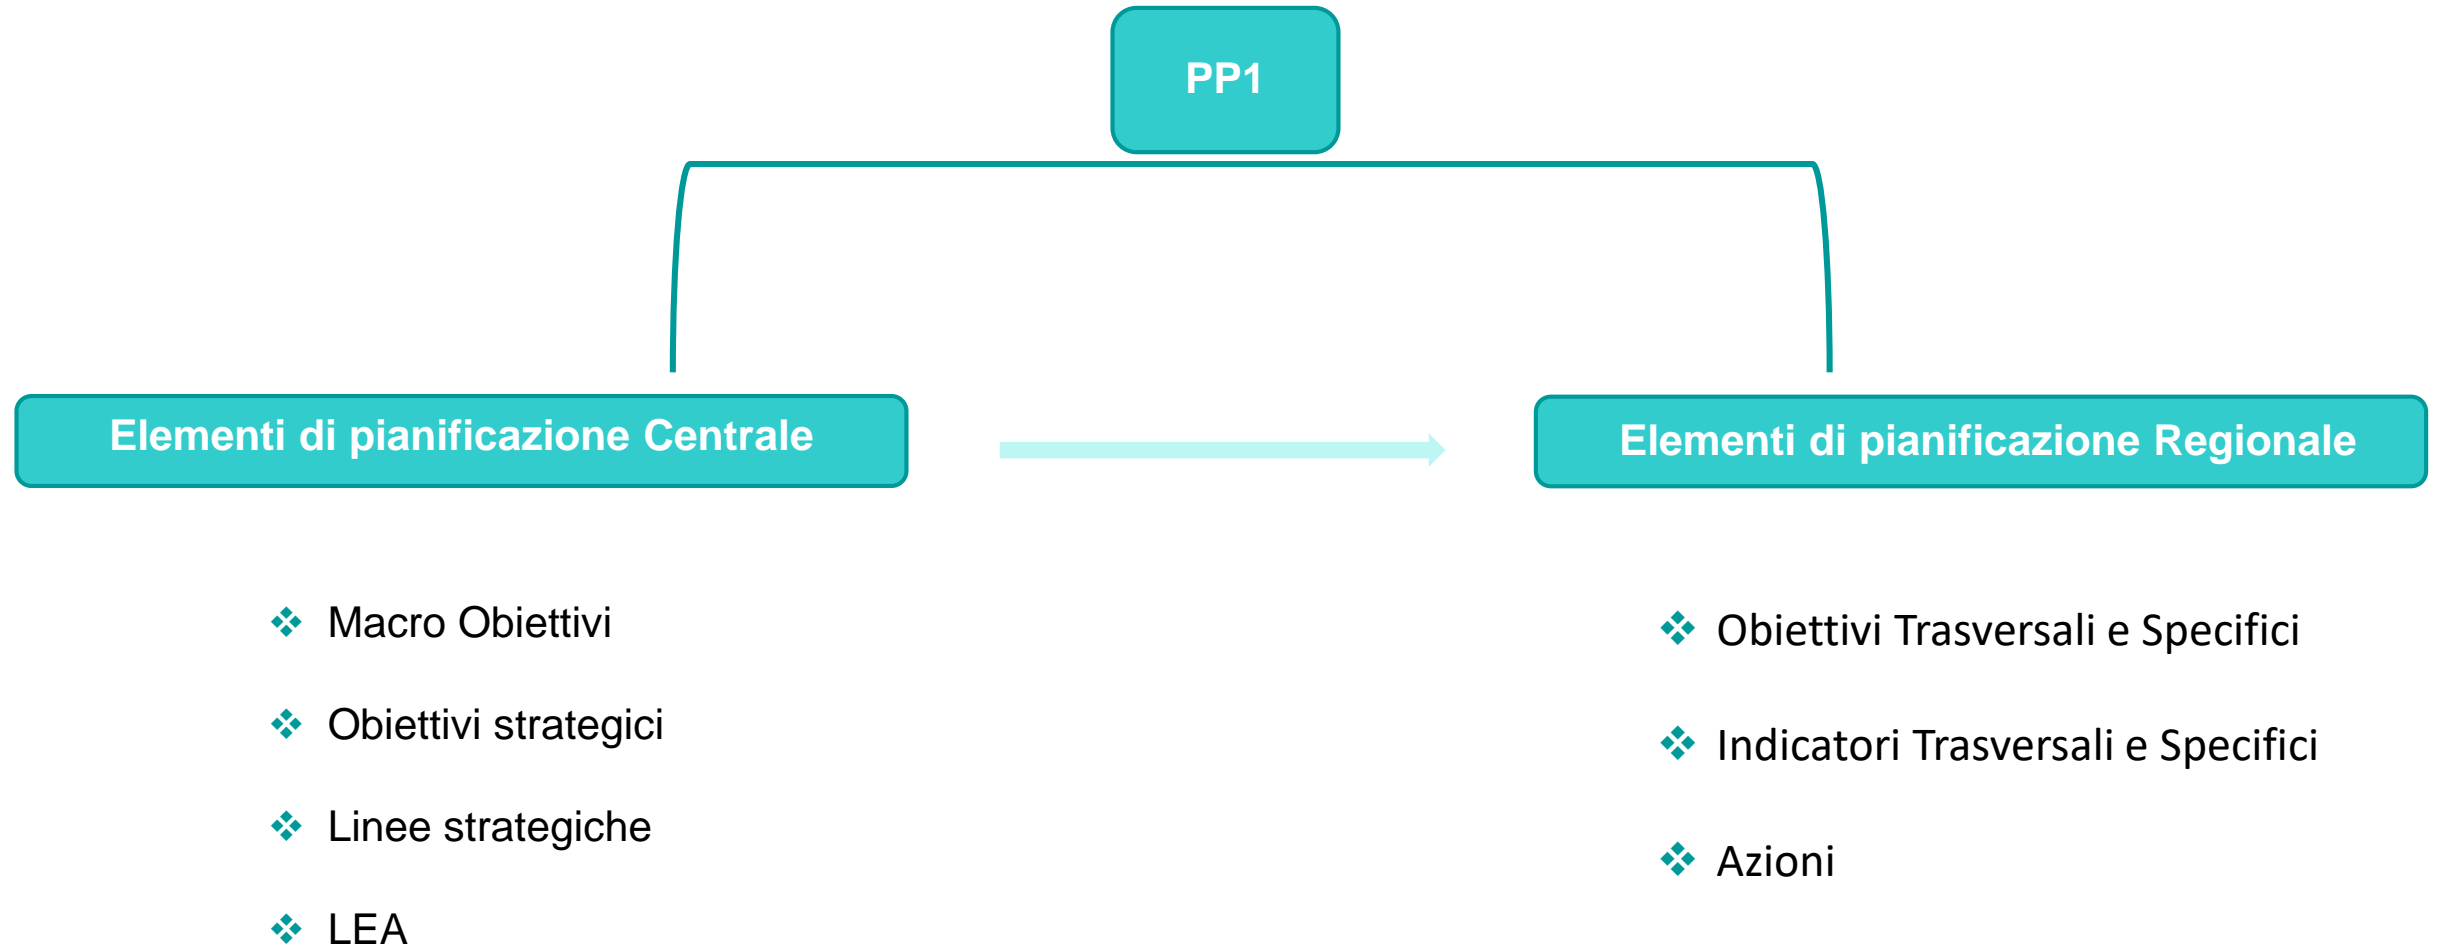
PP1

Elementi di pianificazione Centrale

Elementi di pianificazione Regionale

❖ Macro Obiettivi

❖ Obiettivi strategici

❖ Linee strategiche

❖ LEA

❖ Obiettivi Trasversali e Specifici

❖ Indicatori Trasversali e Specifici

❖ Azioni